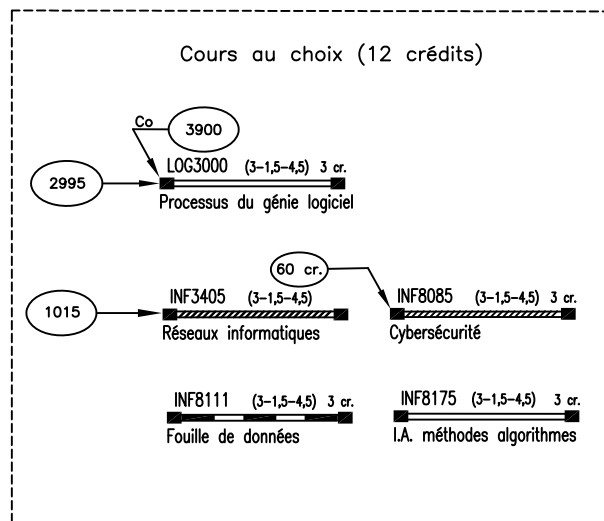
Cours au choix (12 crédits)

Co

3900

2995

LOG3000 (3–1,5–4,5) 3 cr.

Processus du génie logiciel

60 cr.

1015

INF3405 (3–1,5–4,5)

Réseaux informatiques

INF8085 (3–1,5–4,5) 3 cr.

Cybersécurité

INF8111 (3–1,5–4,5) 3 cr.

Fouille de données

INF8175 (3–1,5–4,5) 3 cr.

I.A. méthodes algorithmes